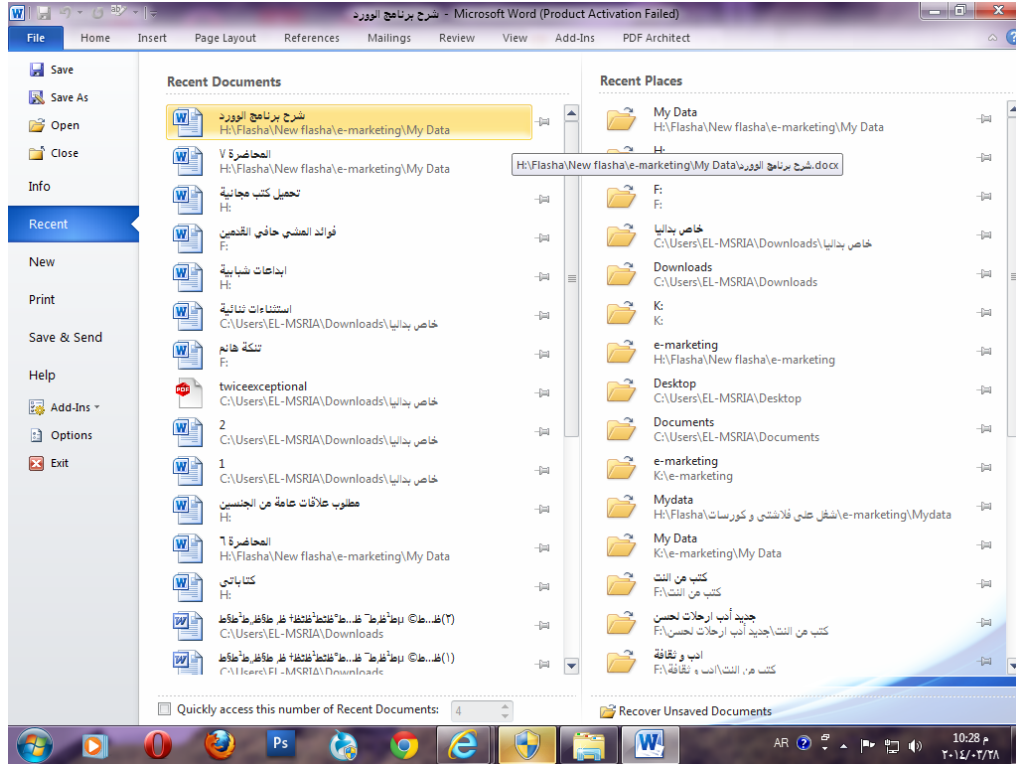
شرح برنامج الوورد - Microsoft Word (Product Activation Failed)

File | Home | Insert | Page Layout | References | Mailings | Review | View | Add-Ins | PDF Architect

Save
Save As
Open
Close
Info
Recent
New
Print
Save & Send
Help
Add-Ins
Options
Exit

Recent Documents

شرح برنامج الوورد
H:\Flasha\New flasha\e-marketing\My Data

المحاضرة ٧
H:\Flasha\New flasha\e-marketing\My Data

تحميل كتب مجانية
H:

فوائد المشي حافي القدمين
F:

ابداعات شبابية
H:

استثناءات ثنائية
C:\Users\EL-MSRIA\Downloads\خاص بداليا

تنكة هانم
F:

twiceexceptional
C:\Users\EL-MSRIA\Downloads\خاص بداليا

2
C:\Users\EL-MSRIA\Downloads\خاص بداليا

1
C:\Users\EL-MSRIA\Downloads\خاص بداليا

مطلوب علاقات عامة من الجنسين
H:

المحاضرة ٦
H:\Flasha\New flasha\e-marketing\My Data

كتاباتي
H:

(٢)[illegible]
C:\Users\EL-MSRIA\Downloads

(١)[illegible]
C:\Users\EL-MSRIA\Downloads

H:\Flasha\New flasha\e-marketing\My Data\شرح برنامج الوورد.docx

Quickly access this number of Recent Documents: 4

Recent Places

My Data
H:\Flasha\New flasha\e-marketing\My Data

H:

F:
F:

خاص بداليا
C:\Users\EL-MSRIA\Downloads\خاص بداليا

Downloads
C:\Users\EL-MSRIA\Downloads

K:
K:

e-marketing
H:\Flasha\New flasha\e-marketing

Desktop
C:\Users\EL-MSRIA\Desktop

Documents
C:\Users\EL-MSRIA\Documents

e-marketing
K:\e-marketing

Mydata
H:\Flasha\شغل على فلاشتي و كورسات\e-marketing\Mydata

My Data
K:\e-marketing\My Data

كتب من النت
F:\كتب من النت

جديد أدب ارحلات لحسن
F:\كتب من النت\جديد أدب ارحلات لحسن

ادب و ثقافة
F:\كتب من النت\ادب و ثقافة

Recover Unsaved Documents

AR 10:28 م ٢٠١٤/٠٢/٢٨